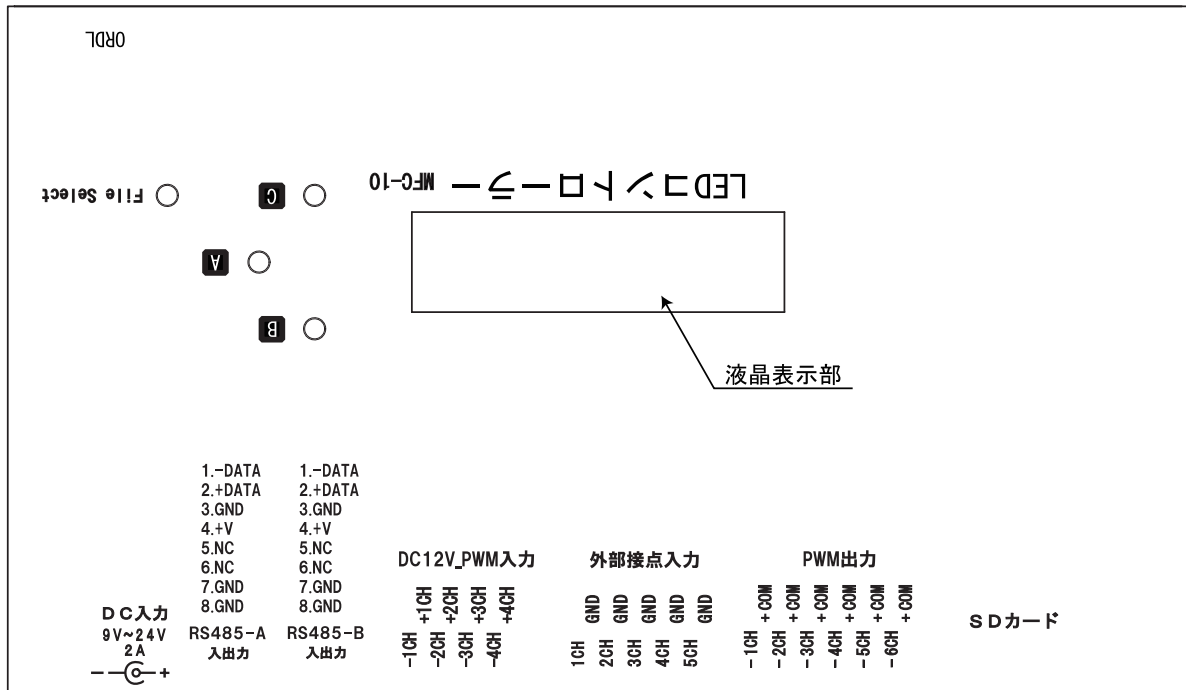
ORDL

File Select

C

LEDコントローラー MFC-10

A

B

液晶表示部

1.-DATA
2.+DATA
3.GND
4.+V
5.NC
6.NC
7.GND
8.GND

1.-DATA
2.+DATA
3.GND
4.+V
5.NC
6.NC
7.GND
8.GND

DC入力
9V~24V
2A

RS485-A
入出力

RS485-B
入出力

DC12V_PWM入力

+1CH +2CH +3CH +4CH
-1CH -2CH -3CH -4CH

外部接点入力

GND GND GND GND GND GND
1CH 2CH 3CH 4CH 5CH

PWM出力

+COM +COM +COM +COM +COM +COM
-1CH -2CH -3CH -4CH -5CH -6CH

SDカード